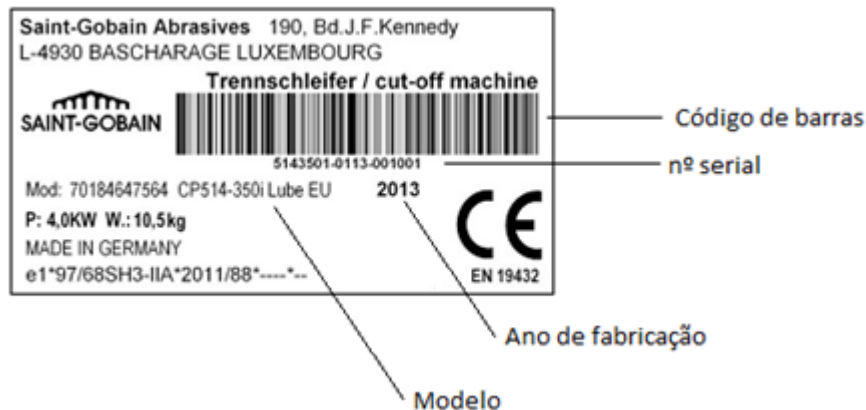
Saint-Gobain Abrasives 190, Bd.J.F.Kennedy
L-4930 BASCHARAGE LUXEMBOURG

Trennschleifer / cut-off machine

SAINT-GOBAIN

5143501-0113-001001

Mod: 70184647564 CP514-350i Lube EU 2013

P: 4,0KW W.: 10,5kg

MADE IN GERMANY

e1*97/68SH3-IIA*2011/88*----*--

CE

EN 19432

Código de barras

nº serial

Ano de fabricação

Modelo